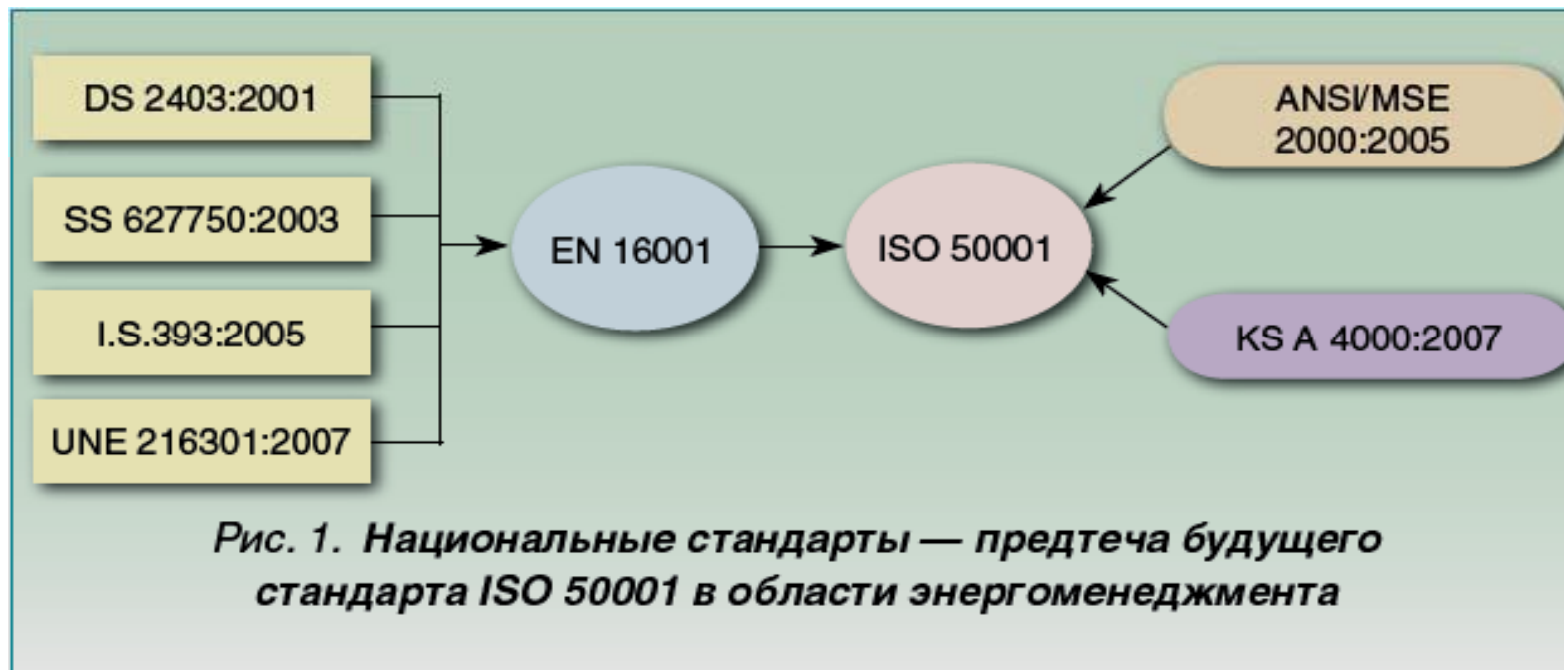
DS 2403:2001

SS 627750:2003

I.S.393:2005

UNE 216301:2007

EN 16001

ISO 50001

ANSI/MSE 2000:2005

KS A 4000:2007

Рис. 1. Национальные стандарты — предтеча будущего стандарта ISO 50001 в области энергоменеджмента